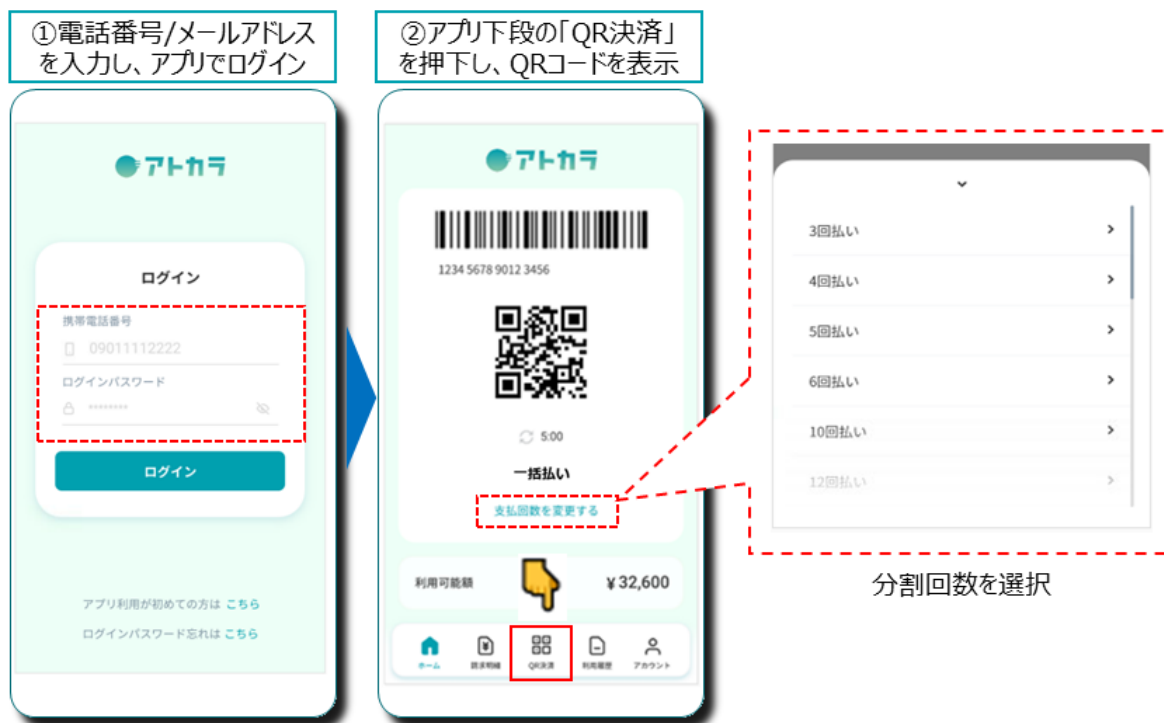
①電話番号/メールアドレスを入力し、アプリでログイン

アトカラ

ログイン

携帯電話番号

09011112222

ログインパスワード

••••••••

ログイン

アプリ利用が初めての方は こちら

ログインパスワード忘れは こちら

②アプリ下段の「QR決済」を押下し、QRコードを表示

アトカラ

1234 5678 9012 3456

5:00

一括払い

支払回数を変更する

利用可能額

¥32,600

ホーム

請求明細

QR決済

利用履歴

アカウント

3回払い

4回払い

5回払い

6回払い

10回払い

12回払い

分割回数を選択